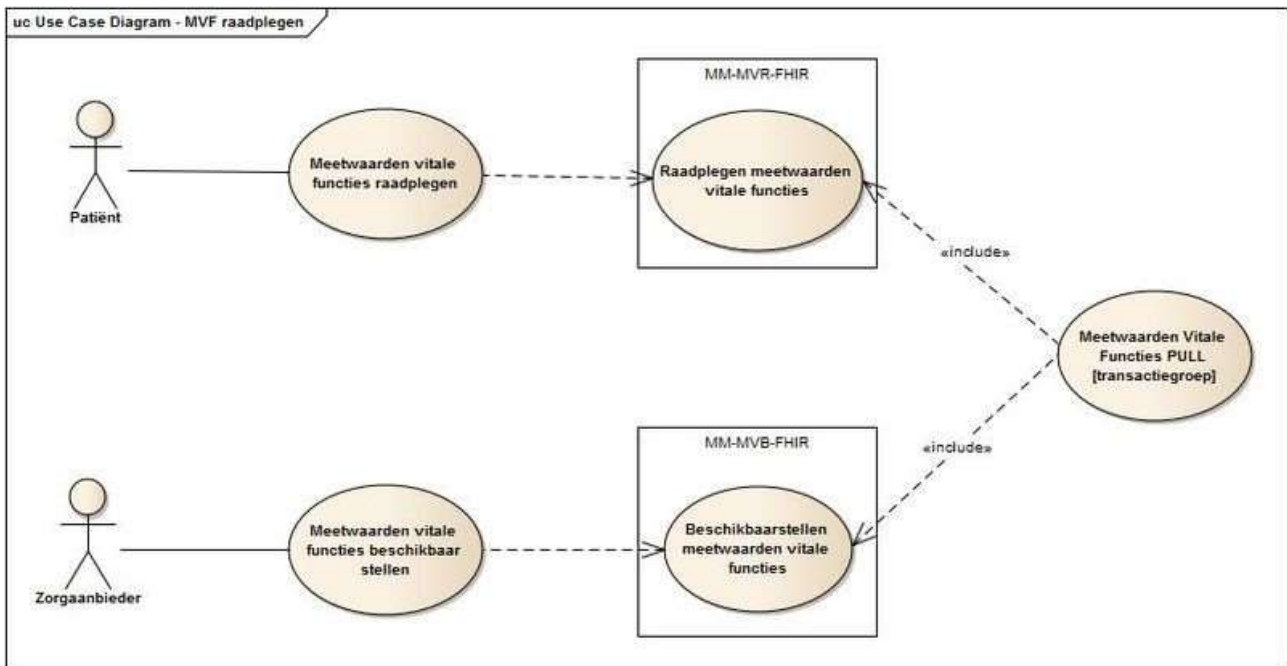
uc Use Case Diagram - MVF raadplegen

Patiënt

Meetwaarden vitale functies raadplegen

MM-MVR-FHIR

Raadplegen meetwaarden vitale functies

«include»

Meetwaarden Vitale Functies PULL [transactiegroep]

«include»

MM-MVB-FHIR

Zorgaanbieder

Meetwaarden vitale functies beschikbaar stellen

Beschikbaarstellen meetwaarden vitale functies